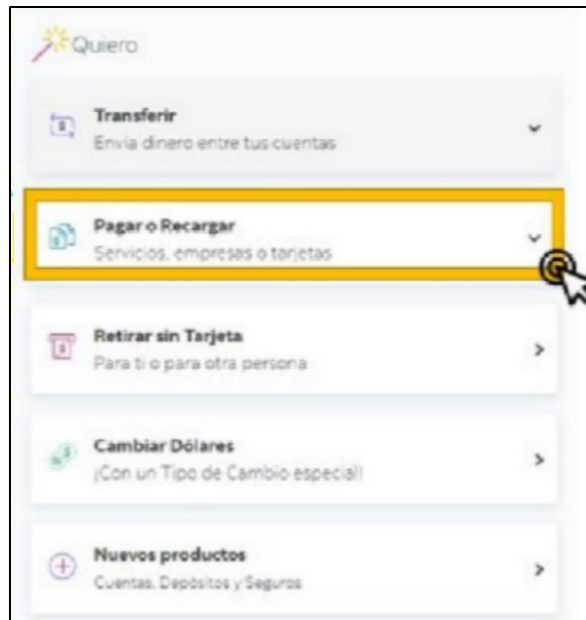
Quiero

Transferir
Envía dinero entre tus cuentas

Pagar o Recargar
Servicios, empresas o tarjetas

Retirar sin Tarjeta
Para ti o para otra persona

Cambiar Dólares
¡Con un Tipo de Cambio especial!

Nuevos productos
Cuentas, Depósitos y Seguros